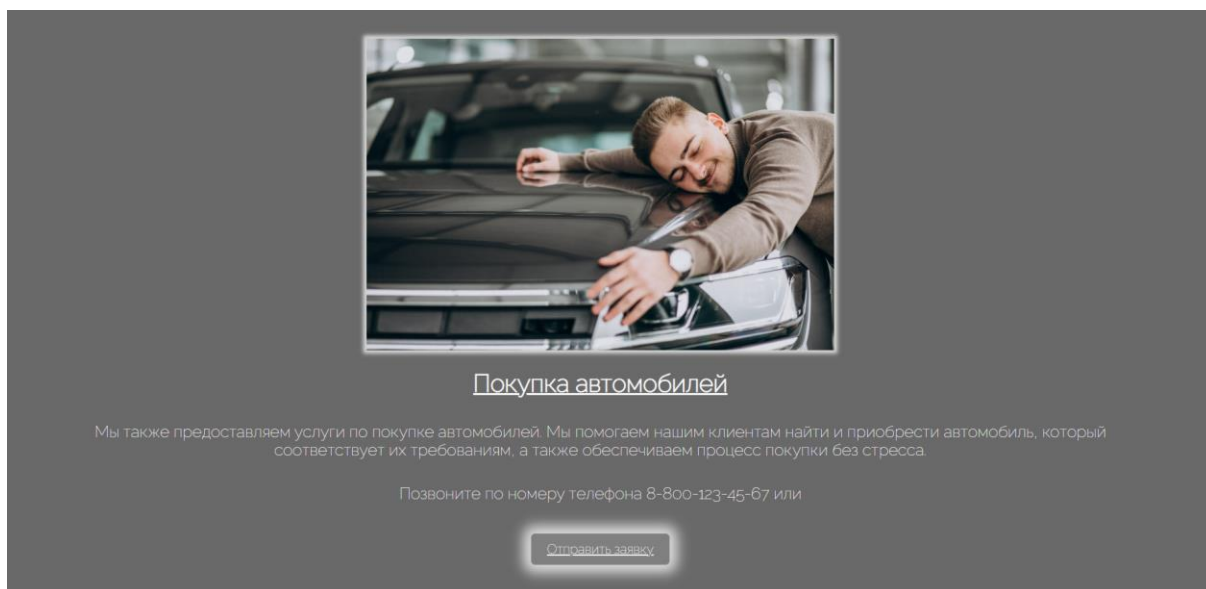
Покупка автомобилей

Мы также предоставляем услуги по покупке автомобилей. Мы помогаем нашим клиентам найти и приобрести автомобиль, который соответствует их требованиям, а также обеспечиваем процесс покупки без стресса.

Позвоните по номеру телефона 8-800-123-45-67 или

Отправить заявку